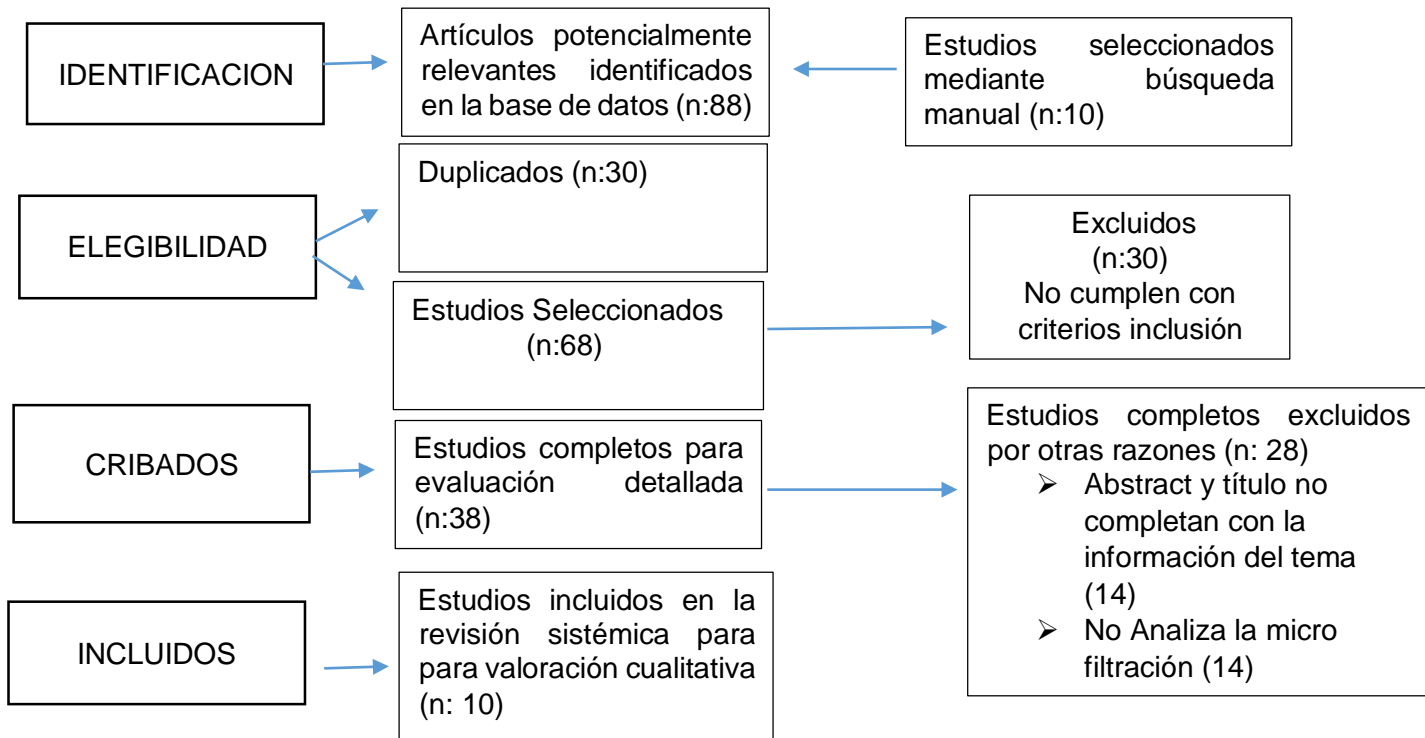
IDENTIFICACION

Artículos potencialmente relevantes identificados en la base de datos (n:88)

Estudios seleccionados mediante búsqueda manual (n:10)

ELEGIBILIDAD

Duplicados (n:30)

Estudios Seleccionados (n:68)

Excluidos (n:30) No cumplen con criterios inclusión

CRIBADOS

Estudios completos para evaluación detallada (n:38)

Estudios completos excluidos por otras razones (n: 28)
- Abstract y título no completan con la información del tema (14)
- No Analiza la micro filtración (14)

INCLUIDOS

Estudios incluidos en la revisión sistémica para para valoración cualitativa (n: 10)